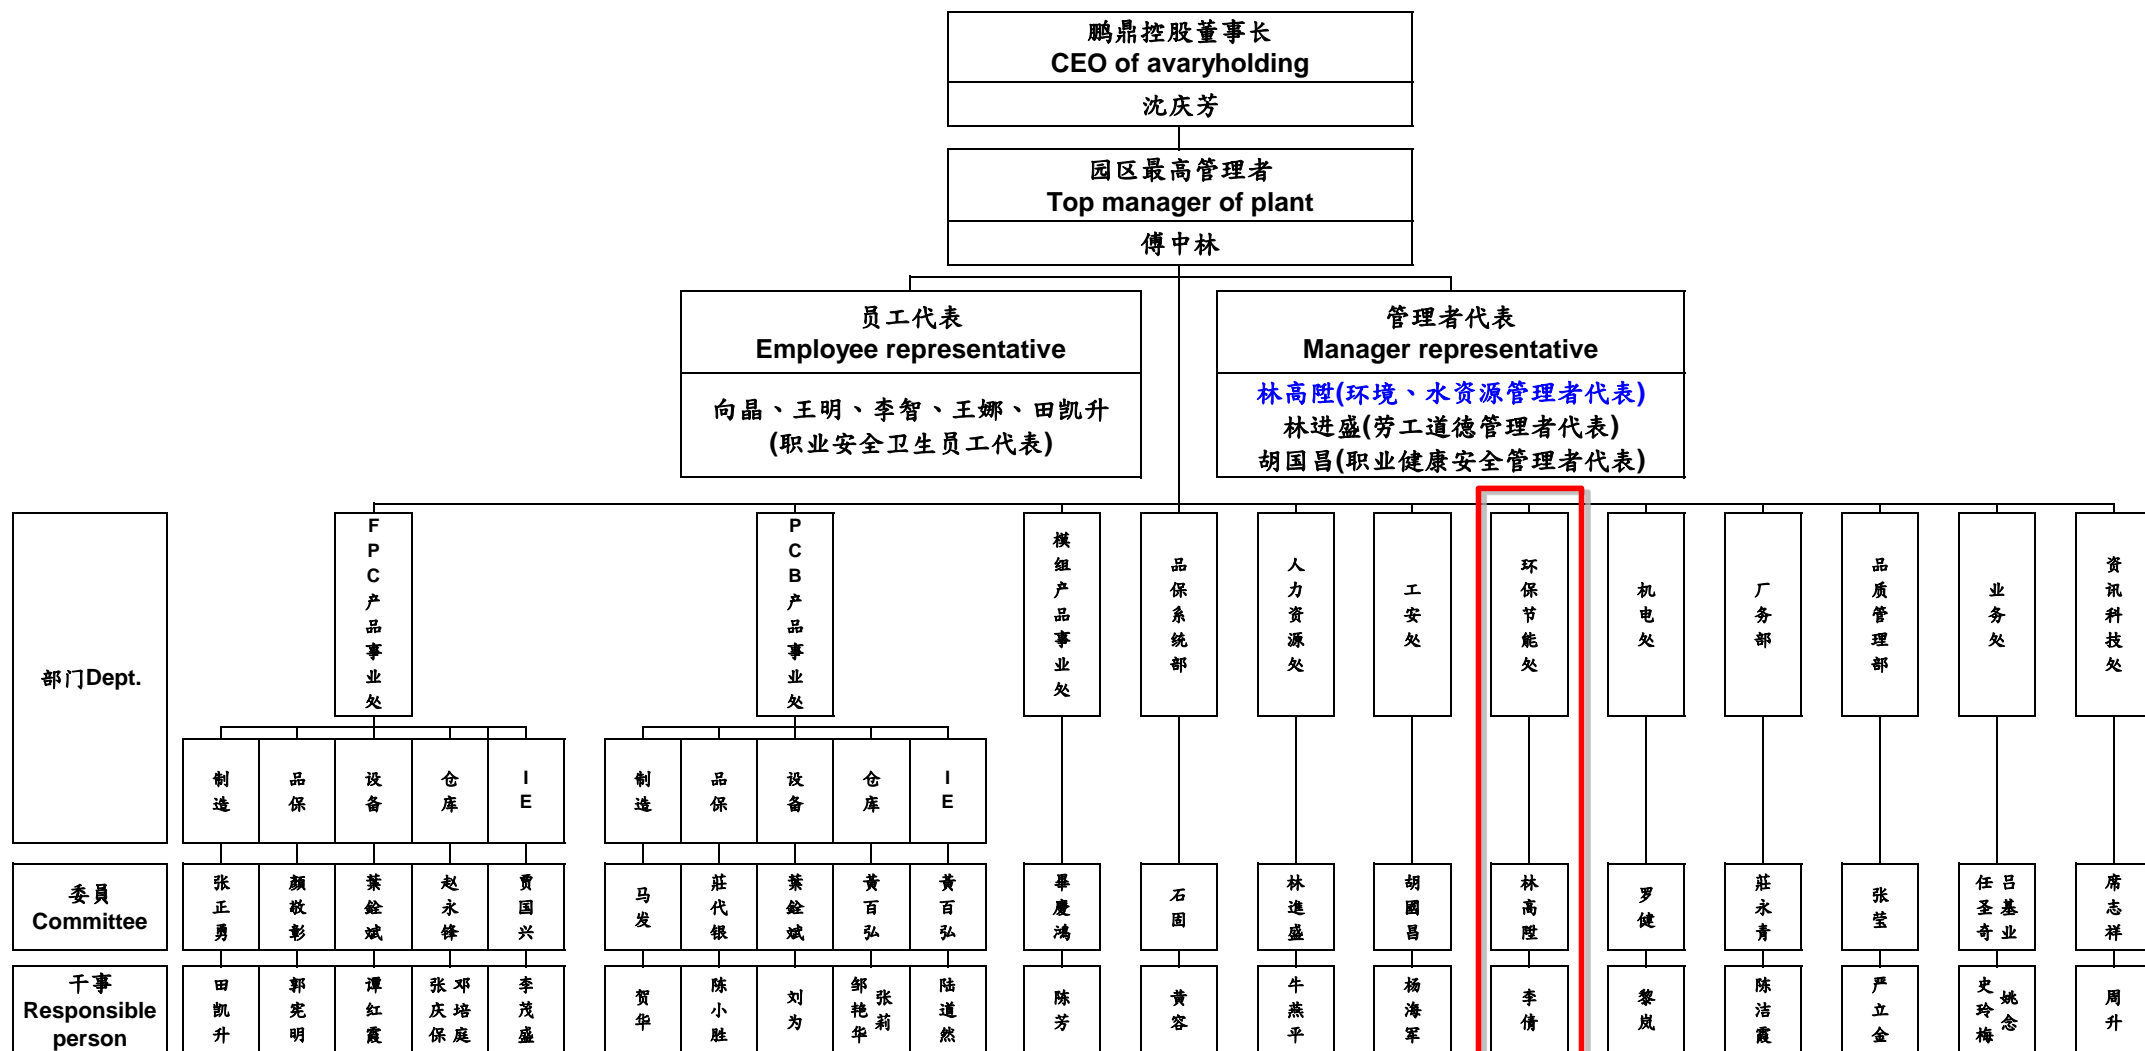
鹏鼎控股董事长
CEO of avaryholding
沈庆芳

园区最高管理者
Top manager of plant
傅中林

员工代表
Employee representative
向晶、王明、李智、王娜、田凯升
(职业安全卫生员工代表)

管理者代表
Manager representative
林高陞(环境、水资源管理者代表)
林进盛(劳工道德管理者代表)
胡国昌(职业健康安全管理者代表)

部门Dept.

FPC产品事业处
PCB产品事业处
模组产品事业处
品保系统部
人力资源处
工安处
环保节能处
机电处
厂务部
品质管理部
业务处
资讯科技处

制造
品保
设备
仓库
IE
制造
品保
设备
仓库
IE

委員
Committee
张正勇
颜敬彰
葉銓斌
赵永锋
贾国兴
马发
莊代银
葉銓斌
黃百弘
黃百弘
畢慶鴻
石固
林進盛
胡國昌
林高陞
罗健
莊永青
张莹
任圣奇
吕基业
席志祥

干事
Responsible person
田凯升
郭宪明
谭红霞
张庆保
邓培庭
李茂盛
贺华
陈小胜
刘为
邹艳华
张莉
陆道然
陈芳
黄容
牛燕平
杨海军
李倩
黎岚
陈洁霞
严立金
史玲梅
姚念
周升